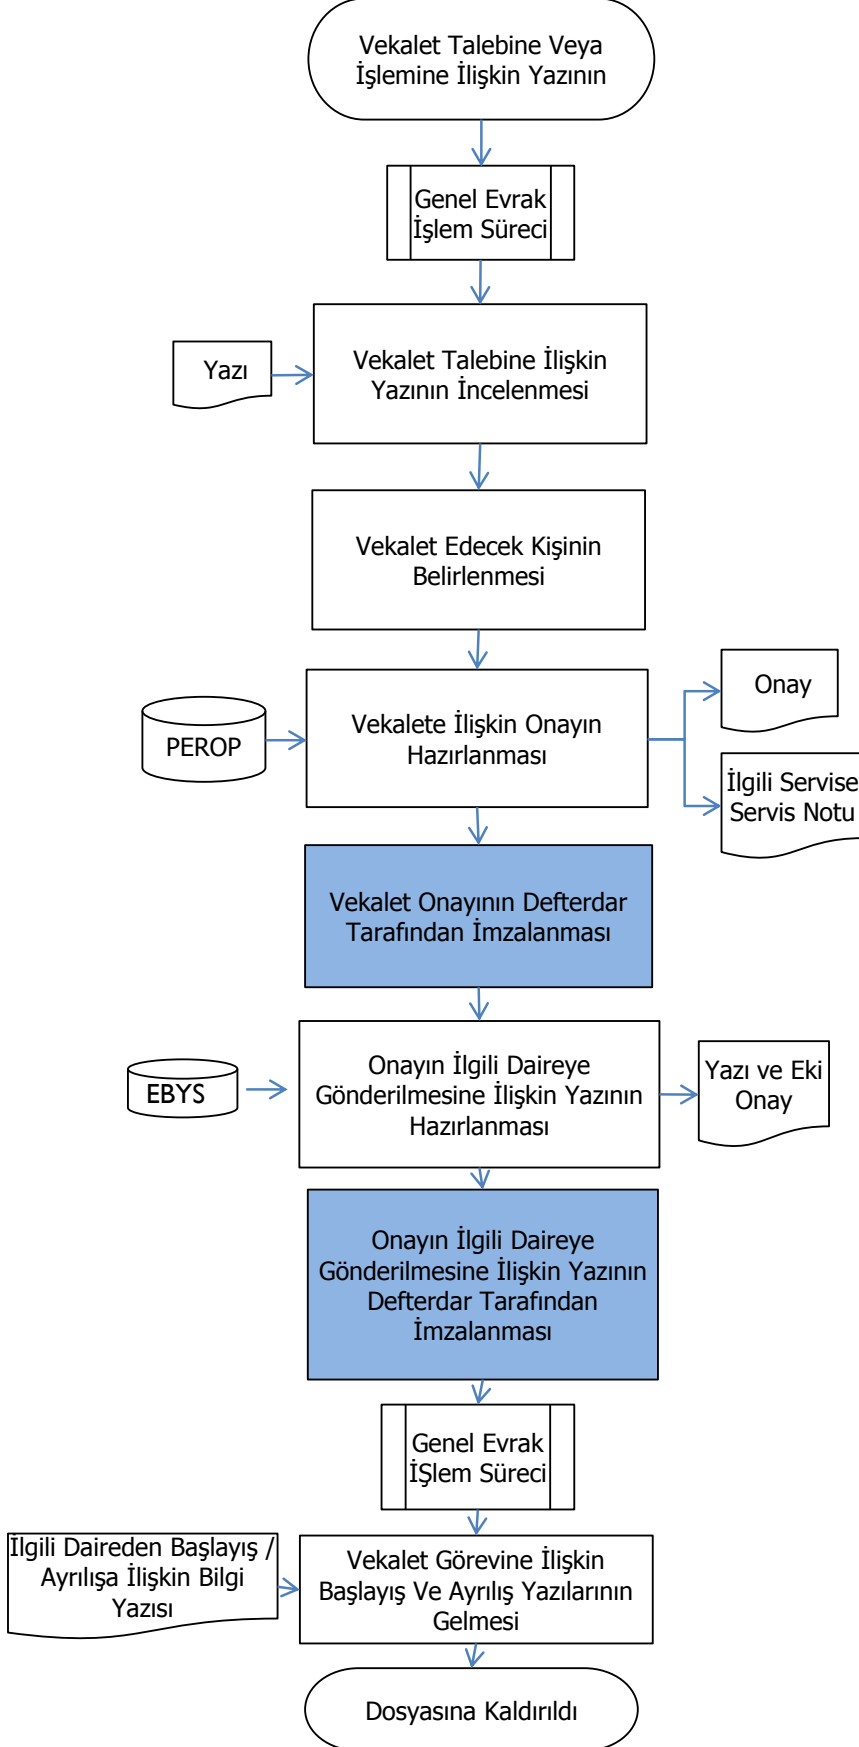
Vekalet Talebine Veya İşlemine İlişkin Yazının

Genel Evrak İşlem Süreci

Yazı

Vekalet Talebine İlişkin Yazının İncelenmesi

Vekalet Edecek Kişinin Belirlenmesi

PEROP

Vekalete İlişkin Onayın Hazırlanması

Onay

İlgili Servise Servis Notu

Vekalet Onayının Defterdar Tarafından İmzalanması

EBYS

Onayın İlgili Daireye Gönderilmesine İlişkin Yazının Hazırlanması

Yazı ve Eki Onay

Onayın İlgili Daireye Gönderilmesine İlişkin Yazının Defterdar Tarafından İmzalanması

Genel Evrak İŞlem Süreci

İlgili Daireden Başlayış / Ayrılışa İlişkin Bilgi Yazısı

Vekalet Görevine İlişkin Başlayış Ve Ayrılış Yazılarının Gelmesi

Dosyasına Kaldırıldı